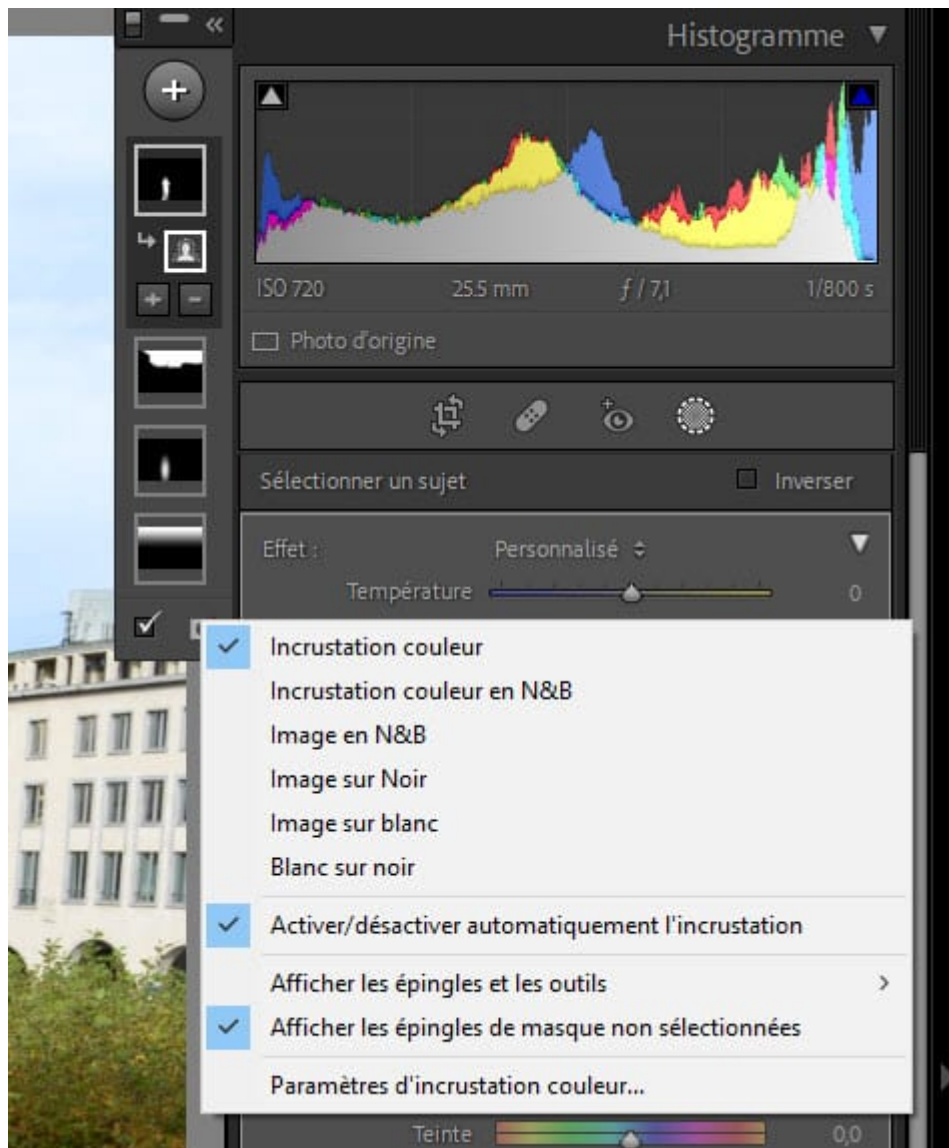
Histogramme

ISO 720 25,5 mm $f$ / 7,1 1/800 s

Photo d'origine

Sélectionner un sujet Inverser

Effet : Personnalisé

Température 0

Incrustation couleur
Incrustation couleur en N&B
Image en N&B
Image sur Noir
Image sur blanc
Blanc sur noir

Activer/désactiver automatiquement l'incrustation

Afficher les épingles et les outils
Afficher les épingles de masque non sélectionnées

Paramètres d'incrustation couleur...

Teinte 0,0